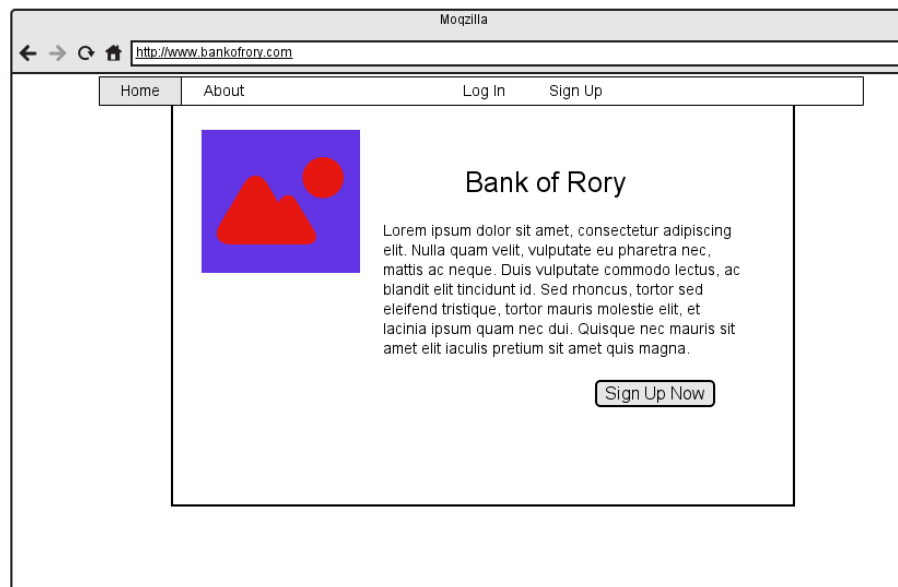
Moqzilla

http://www.bankofrory.com

Home About Log In Sign Up

Bank of Rory

Lorem ipsum dolor sit amet, consectetur adipiscing elit. Nulla quam velit, vulputate eu pharetra nec, mattis ac neque. Duis vulputate commodo lectus, ac blandit elit tincidunt id. Sed rhoncus, tortor sed eleifend tristique, tortor mauris molestie elit, et lacinia ipsum quam nec dui. Quisque nec mauris sit amet elit iaculis pretium sit amet quis magna.

Sign Up Now